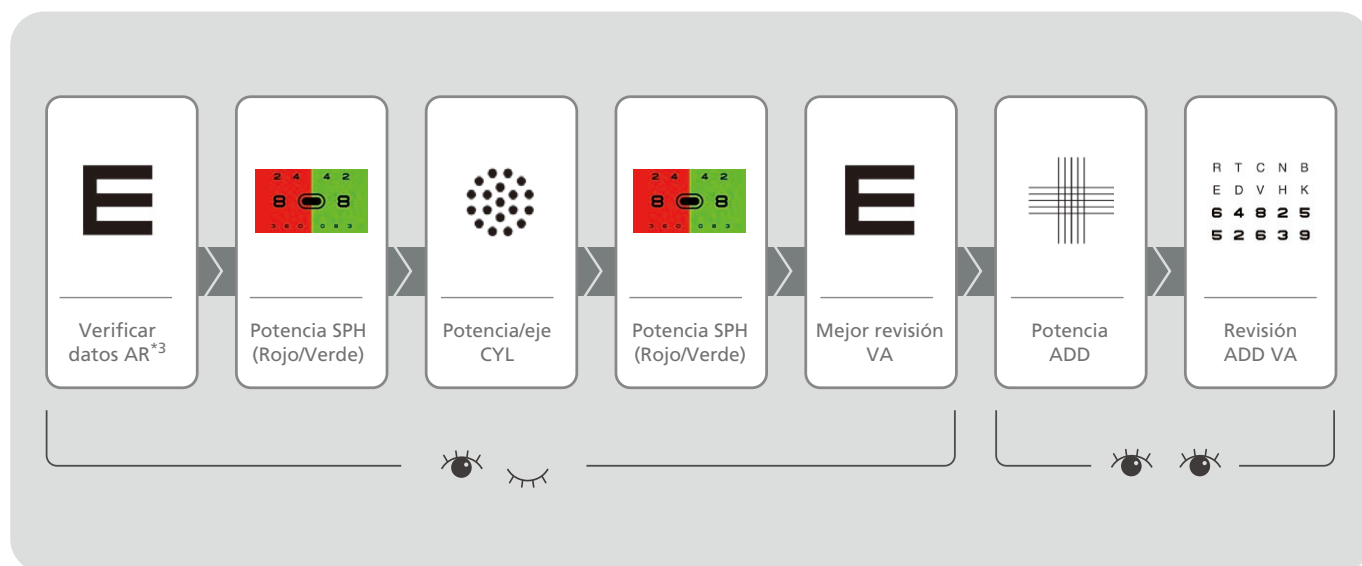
E

Verificar datos AR$^{*3}$

2 4 4 2
8 8
3 6 0 0 6 3

Potencia SPH (Rojo/Verde)

Potencia/eje CYL

2 4 4 2
8 8
3 6 0 0 6 3

Potencia SPH (Rojo/Verde)

E

Mejor revisión VA

Potencia ADD

R T C N B
E D V H K
6 4 8 2 5
5 2 6 3 9

Revisión ADD VA